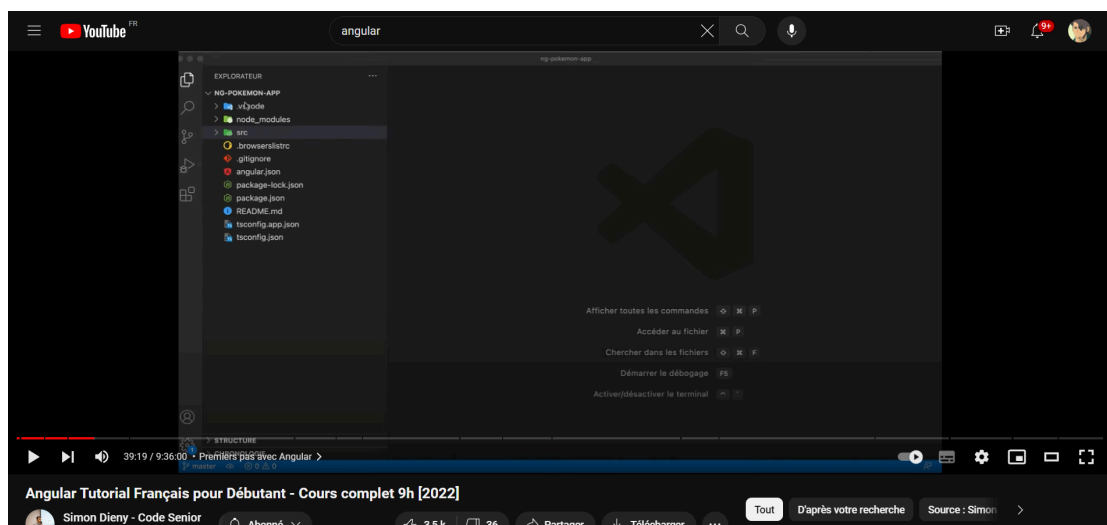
YouTube FR
angular
9+
ng-pokemon-app
EXPLORATEUR
NG-POKEMON-APP
.vscode
node_modules
src
.browserslistrc
.gitignore
angular.json
package-lock.json
package.json
README.md
tsconfig.app.json
tsconfig.json
Afficher toutes les commandes ⇧ ⌘ P
Accéder au fichier ⌘ P
Chercher dans les fichiers ⇧ ⌘ F
Démarrer le débogage F5
Activer/désactiver le terminal ^ `
> STRUCTURE
master ⊗ 0 ⚠ 0
39:19 / 9:36:00 • Premiers pas avec Angular >
Angular Tutorial Français pour Débutant - Cours complet 9h [2022]
Simon Dieny - Code Senior
Abonné
3,5 k
36
Partager
Télécharger
Tout
D'après votre recherche
Source : Simon